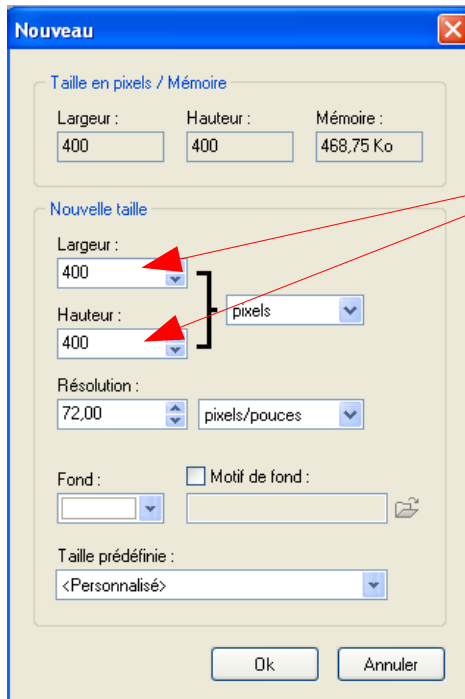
Nouveau

Taille en pixels / Mémoire

Largeur :
400

Hauteur :
400

Mémoire :
468,75 Ko

Nouvelle taille

Largeur :
400

Hauteur :
400

pixels

Résolution :
72,00

pixels/pouces

Fond :

Motif de fond :

Taille prédéfinie :
<Personnalisé>

Ok

Annuler